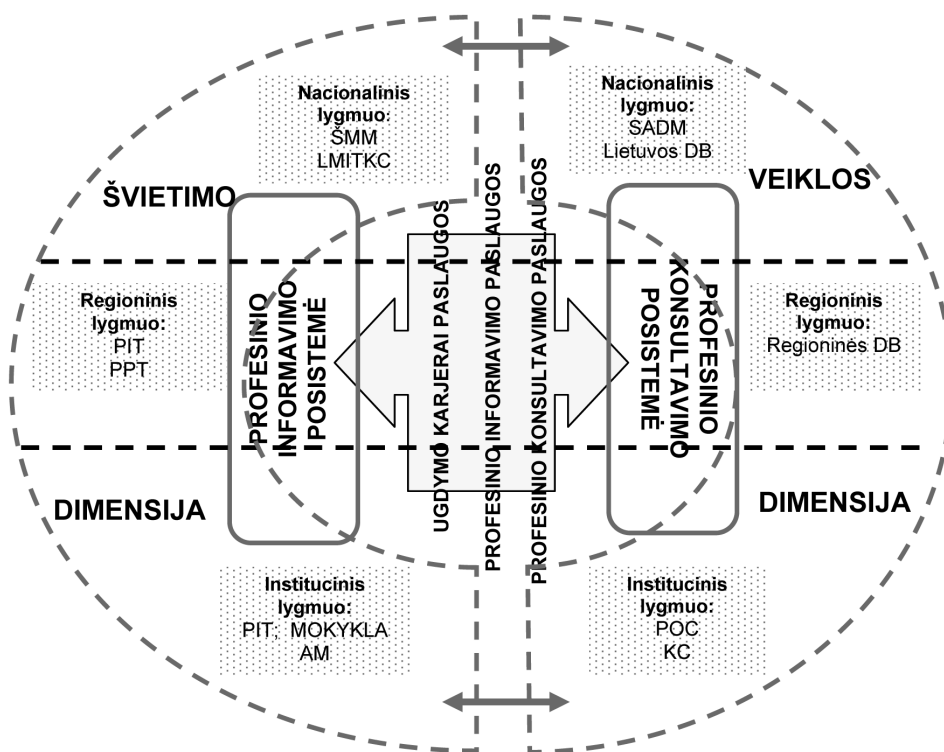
Nacionalinis lygmuo: ŠMM LMITKC

Nacionalinis lygmuo: SADM Lietuvos DB

ŠVIETIMO

VEIKLOS

Regioninis lygmuo: PIT PPT

PROFESINIO INFORMAVIMO POSISTEMĖ

UGDYMO KARJERAI PASLAUGOS

PROFESINIO INFORMAVIMO PASLAUGOS

PROFESINIO KONSULTAVIMO PASLAUGOS

PROFESINIO KONSULTAVIMO POSISTEMĖ

Regioninis lygmuo: Regioninės DB

DIMENSIJA

DIMENSIJA

Institucinis lygmuo: PIT; MOKYKLA AM

Institucinis lygmuo: POC KC